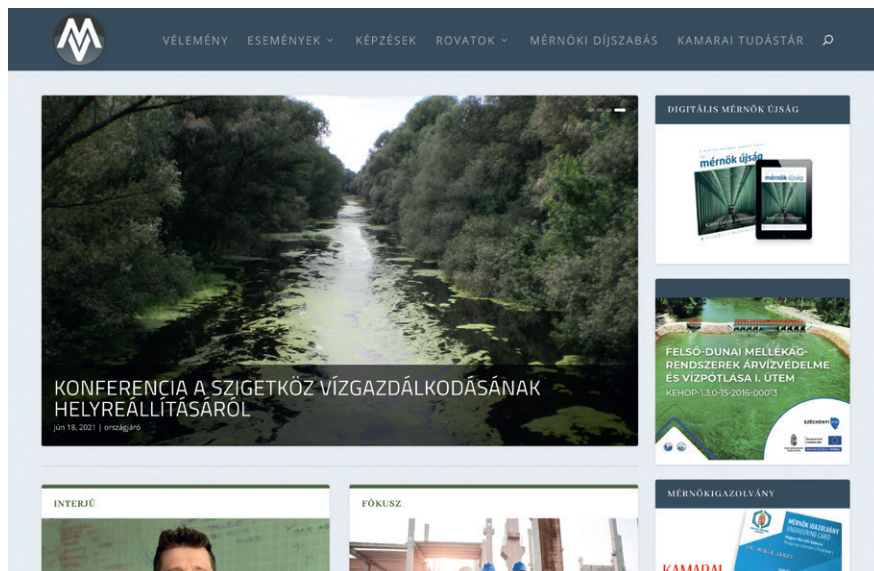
VÉLEMÉNY ESEMÉNYEK KÉPZÉSEK ROVATOK MÉRNÖKI DÍJSZABÁS KAMARAI TUDÁSTÁR

KONFERENCIA A SZIGETKÖZ VÍZGAZDÁLKODÁSÁNAK HELYREÁLLÍTÁSÁRÓL

jún 18, 2021 | országjáró

DIGITÁLIS MÉRNÖK ÚJSÁG

mérnök újság

mérnök újság

FELSŐ-DUNAI MELLÉKÁG-RENDSZEREK ÁRVÍZVÉDELME ÉS VÍZPÓTLÁSA I. ÜTEM

KEHOP-1.3.0-15-2016-00013

SZÉCHENYI 2020

INTERJÚ

FÓKUSZ

MÉRNÖKIGAZOLVÁNY

MÉRNÖK IGAZOLVÁNY

ENGINEERING CARD

KAMARAI